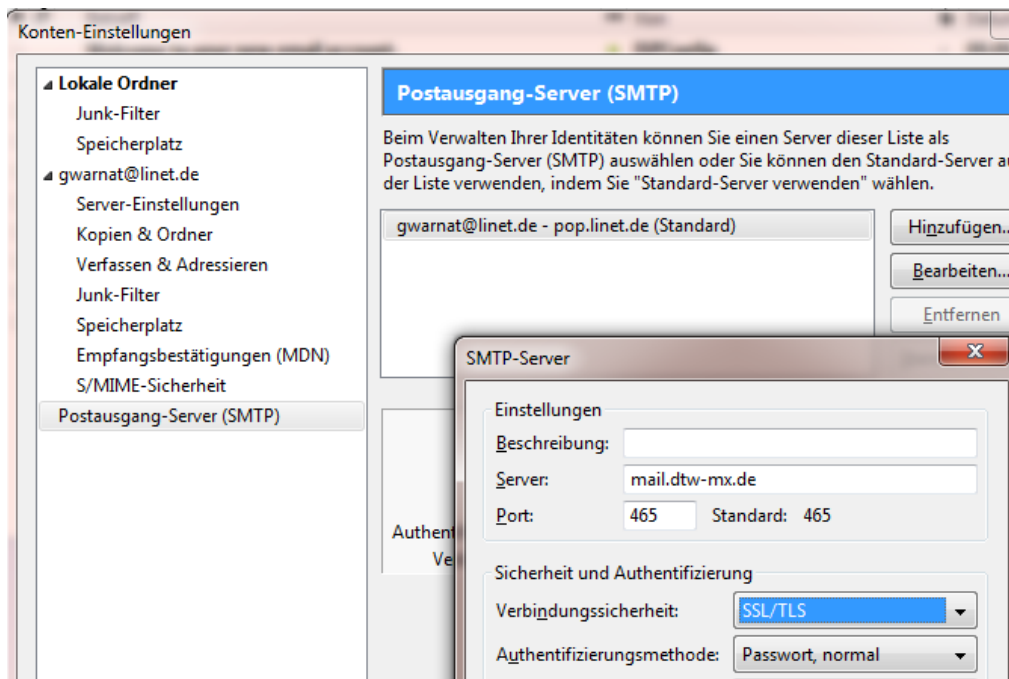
Konten-Einstellungen

Lokale Ordner
Junk-Filter
Speicherplatz
gwarnat@linet.de
Server-Einstellungen
Kopien & Ordner
Verfassen & Adressieren
Junk-Filter
Speicherplatz
Empfangsbestätigungen (MDN)
S/MIME-Sicherheit
Postausgang-Server (SMTP)

Postausgang-Server (SMTP)

Beim Verwalten Ihrer Identitäten können Sie einen Server dieser Liste als Postausgang-Server (SMTP) auswählen oder Sie können den Standard-Server a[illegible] der Liste verwenden, indem Sie "Standard-Server verwenden" wählen.

gwarnat@linet.de - pop.linet.de (Standard)

Hinzufügen...
Bearbeiten...
Entfernen

Authent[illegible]
Ve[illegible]

SMTP-Server

Einstellungen
Beschreibung:
Server: mail.dtw-mx.de
Port: 465 Standard: 465

Sicherheit und Authentifizierung
Verbindungssicherheit: SSL/TLS
Authentifizierungsmethode: Passwort, normal